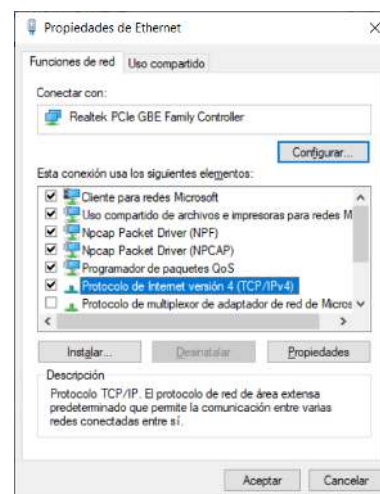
Propiedades de Ethernet

×

Funciones de red | Uso compartido

Conectar con:

Realtek PCIe GBE Family Controller

Configurar...

Esta conexión usa los siguientes elementos:

Cliente para redes Microsoft
Uso compartido de archivos e impresoras para redes M
Npcap Packet Driver (NPF)
Npcap Packet Driver (NPCAP)
Programador de paquetes QoS
Protocolo de Internet versión 4 (TCP/IPv4)
Protocolo de multiplexor de adaptador de red de Micros

Instalar... | Desinstalar | Propiedades

Descripción
Protocolo TCP/IP. El protocolo de red de área extensa predeterminado que permite la comunicación entre varias redes conectadas entre sí.

Aceptar | Cancelar